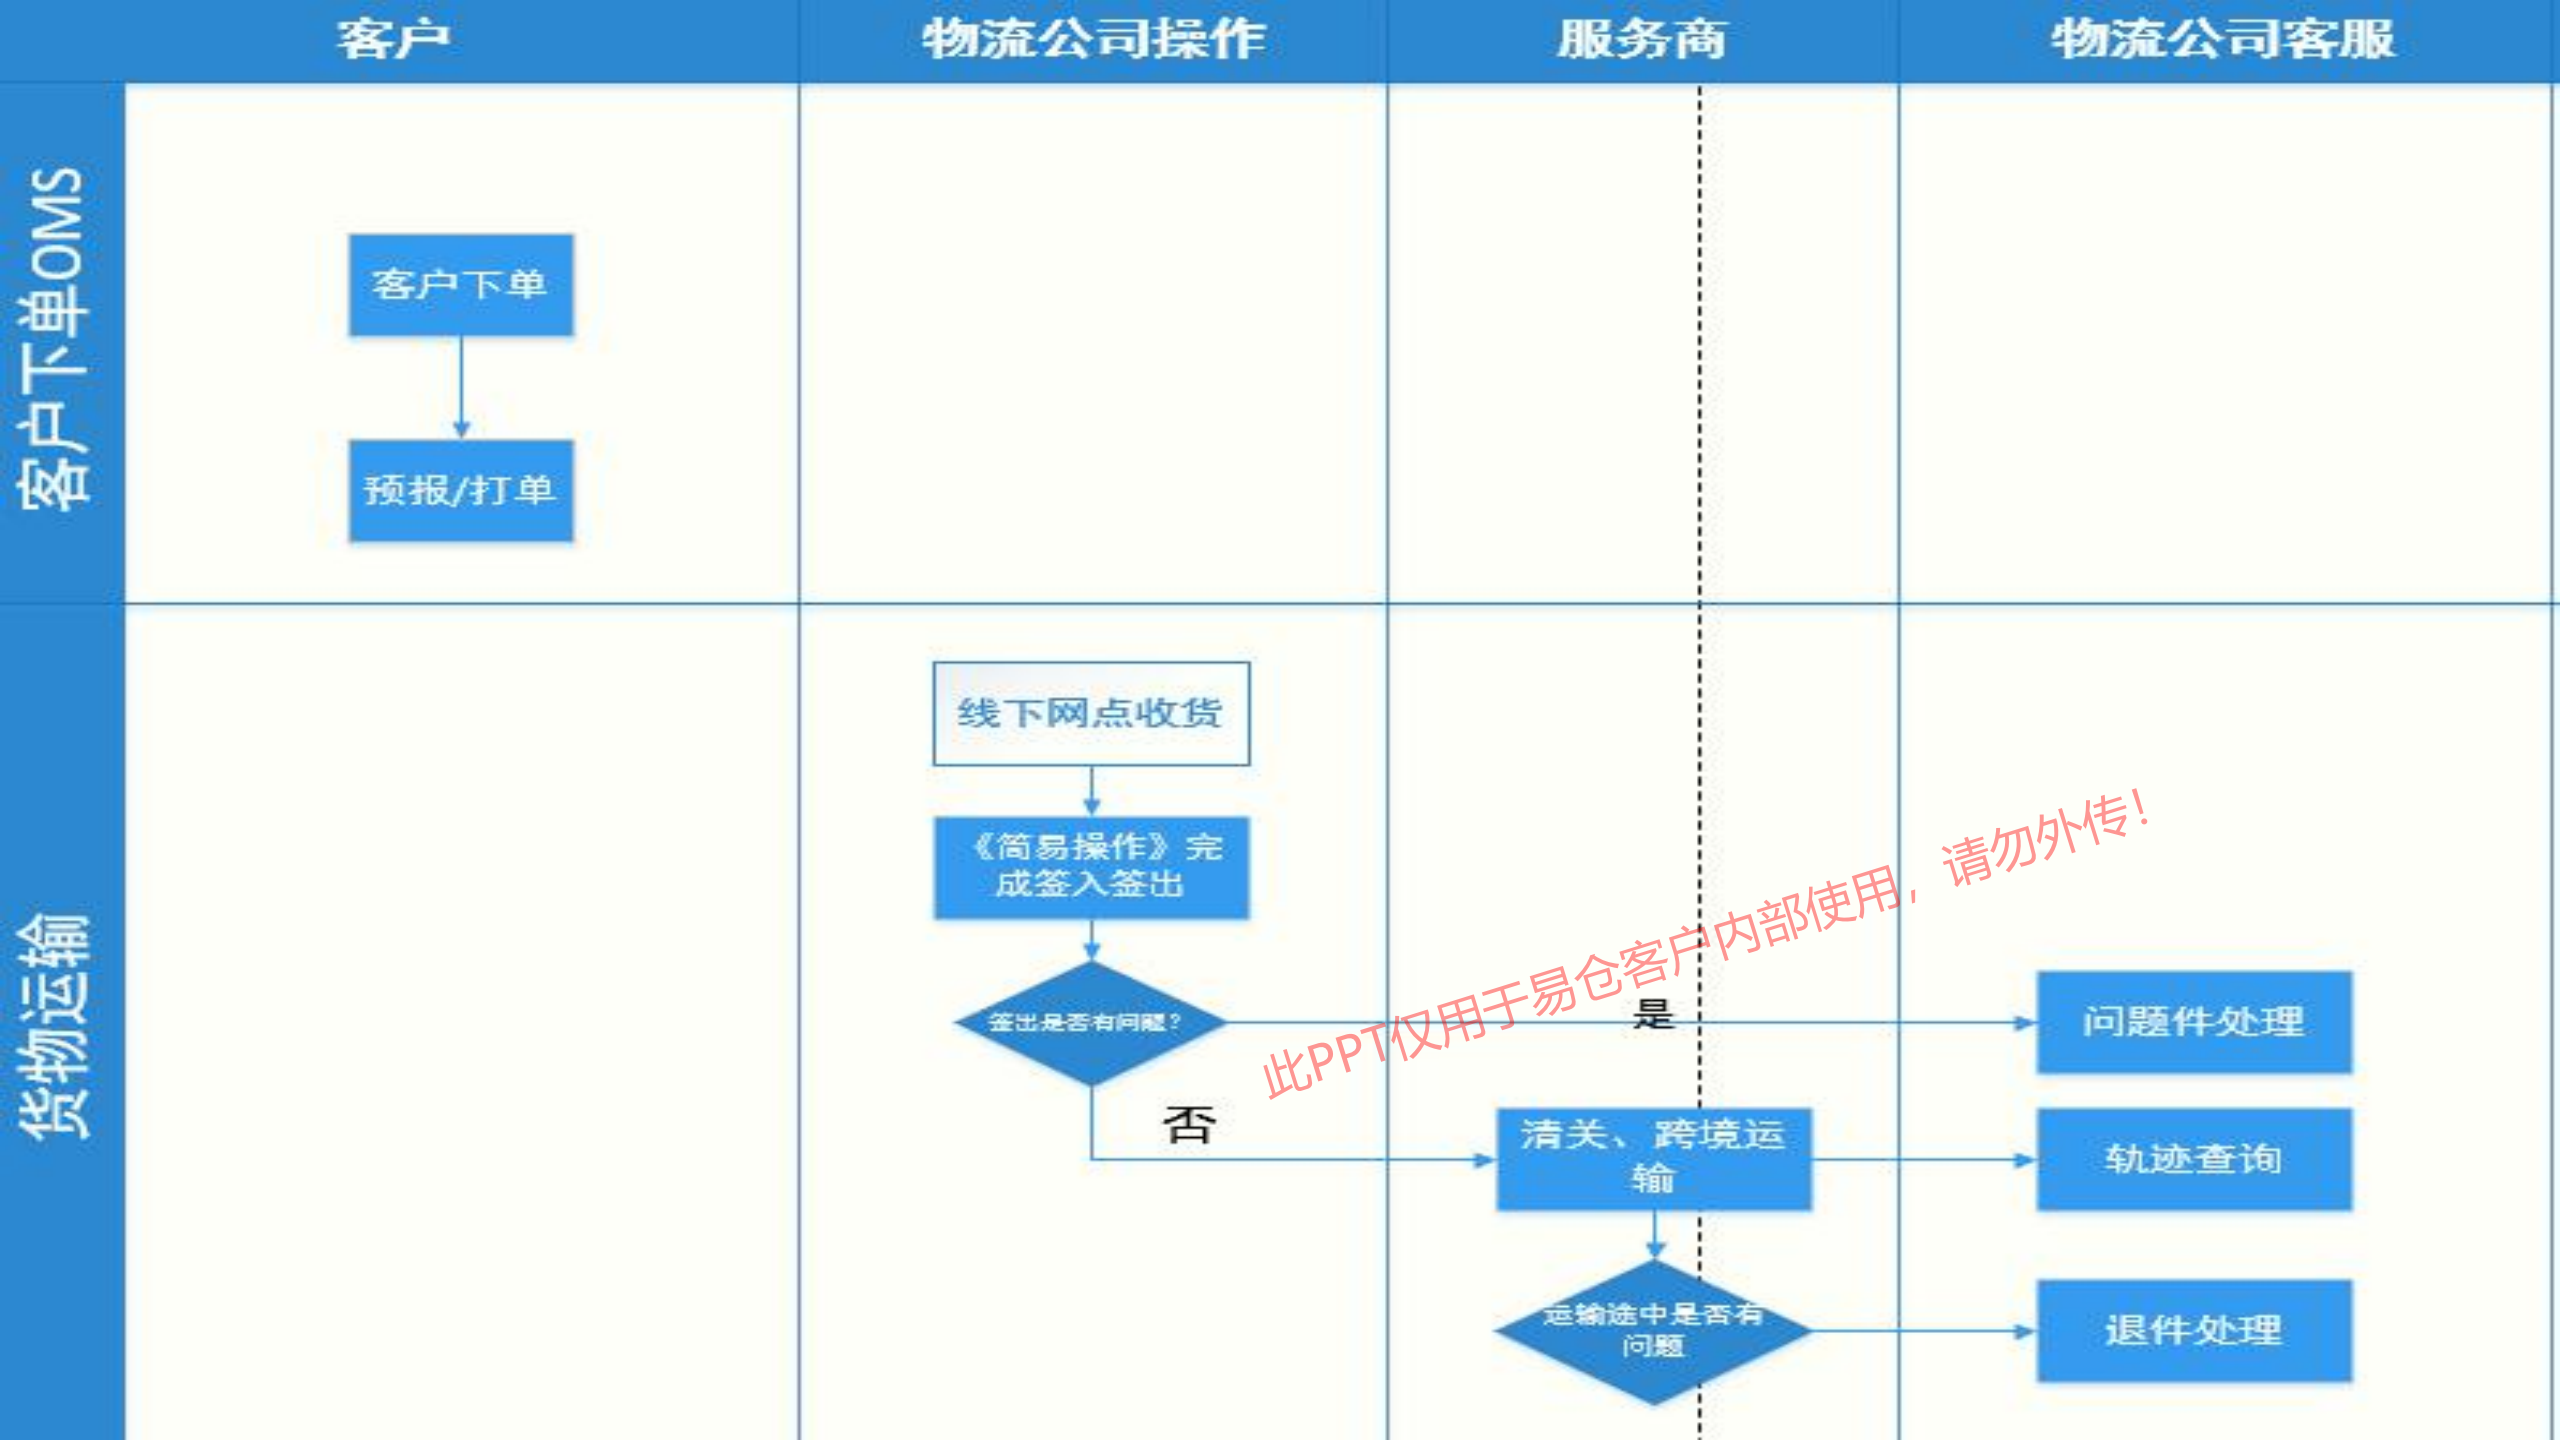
客户

物流公司操作

服务商

物流公司客服

客户下单OMS

客户下单

预报/打单

货物运输

线下网点收货

《简易操作》完成签入签出

签出是否有问题？

是

否

问题件处理

清关、跨境运输

轨迹查询

运输途中是否有问题

退件处理

此PPT仅用于易仓客户内部使用，请勿外传！